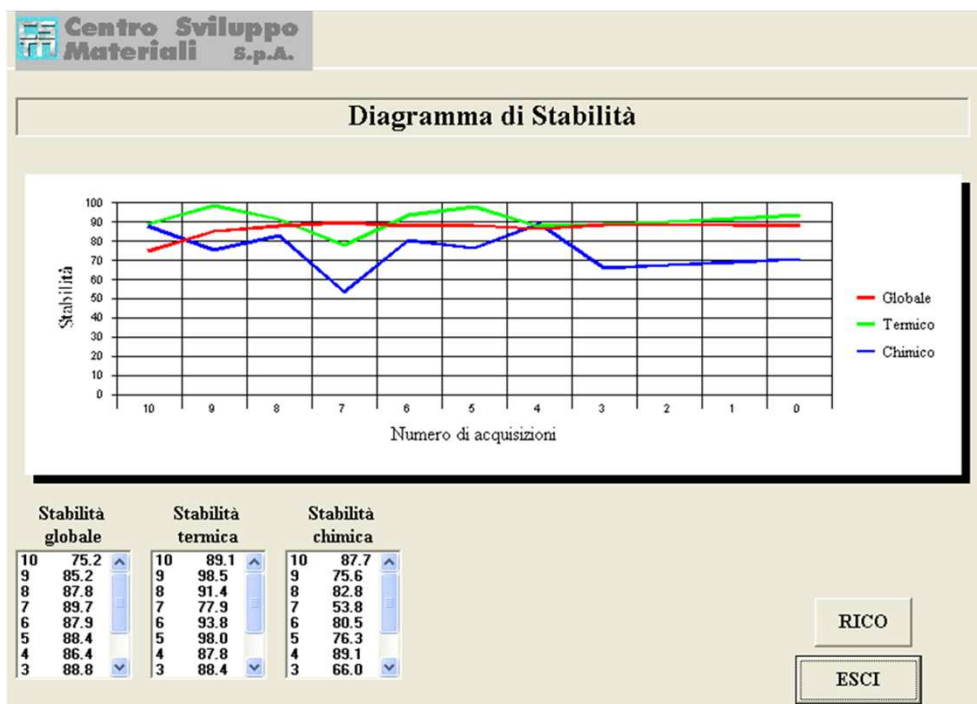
Centro Sviluppo Materiali S.p.A.

Diagramma di Stabilità

Stabilità

100
90
80
70
60
50
40
30
20
10
0

10 9 8 7 6 5 4 3 2 1 0

Numero di acquisizioni

Globale
Termico
Chimico

Stabilità globale

| | |
|---|---|
| 10 | 75.2 |
| 9 | 85.2 |
| 8 | 87.8 |
| 7 | 89.7 |
| 6 | 87.9 |
| 5 | 88.4 |
| 4 | 86.4 |
| 3 | 88.8 |

Stabilità termica

| | |
|---|---|
| 10 | 89.1 |
| 9 | 98.5 |
| 8 | 91.4 |
| 7 | 77.9 |
| 6 | 93.8 |
| 5 | 98.0 |
| 4 | 87.8 |
| 3 | 88.4 |

Stabilità chimica

| | |
|---|---|
| 10 | 87.7 |
| 9 | 75.6 |
| 8 | 82.8 |
| 7 | 53.8 |
| 6 | 80.5 |
| 5 | 76.3 |
| 4 | 89.1 |
| 3 | 66.0 |

RICO

ESCI